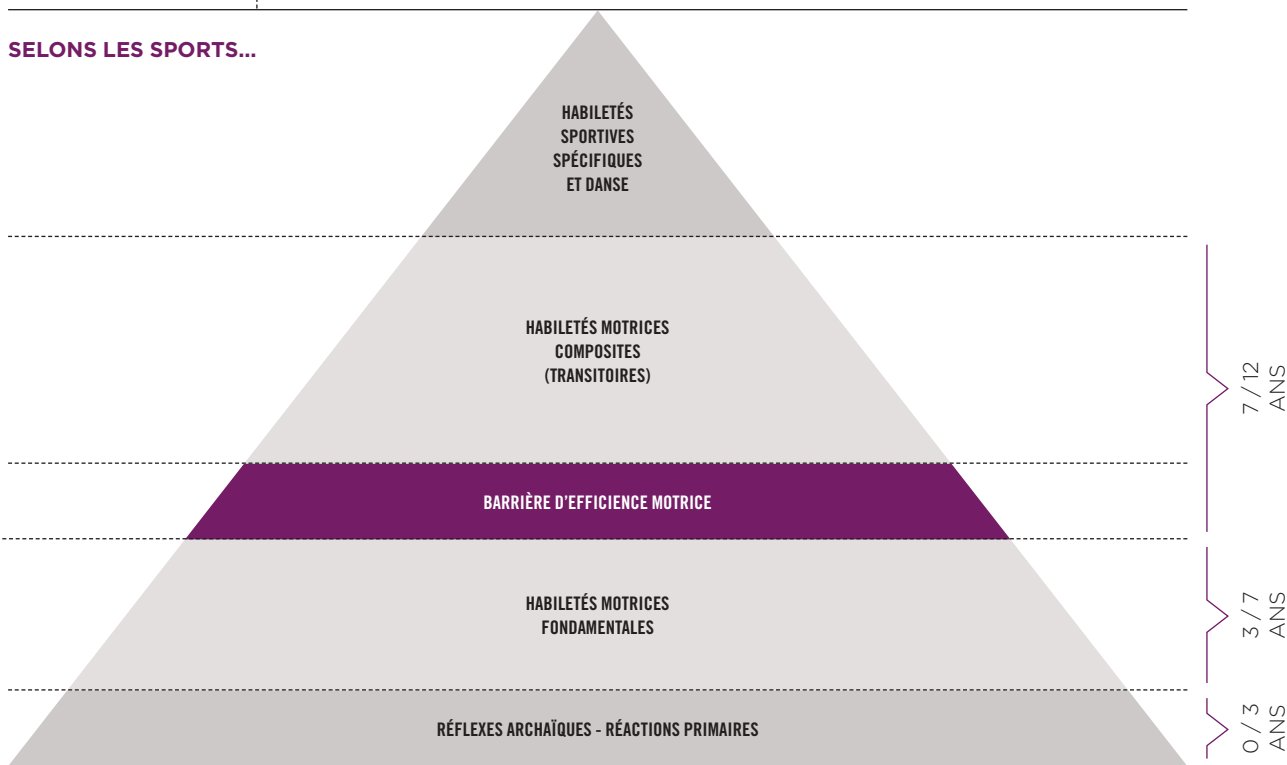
SELONS LES SPORTS...

HABILETÉS SPORTIVES SPÉCIFIQUES ET DANSE

HABILETÉS MOTRICES COMPOSITES (TRANSITOIRES)

7 / 12 ANS

BARRIÈRE D'EFFICIENCE MOTRICE

HABILETÉS MOTRICES FONDAMENTALES

3 / 7 ANS

RÉFLEXES ARCHAÏQUES - RÉACTIONS PRIMAIRES

0 / 3 ANS